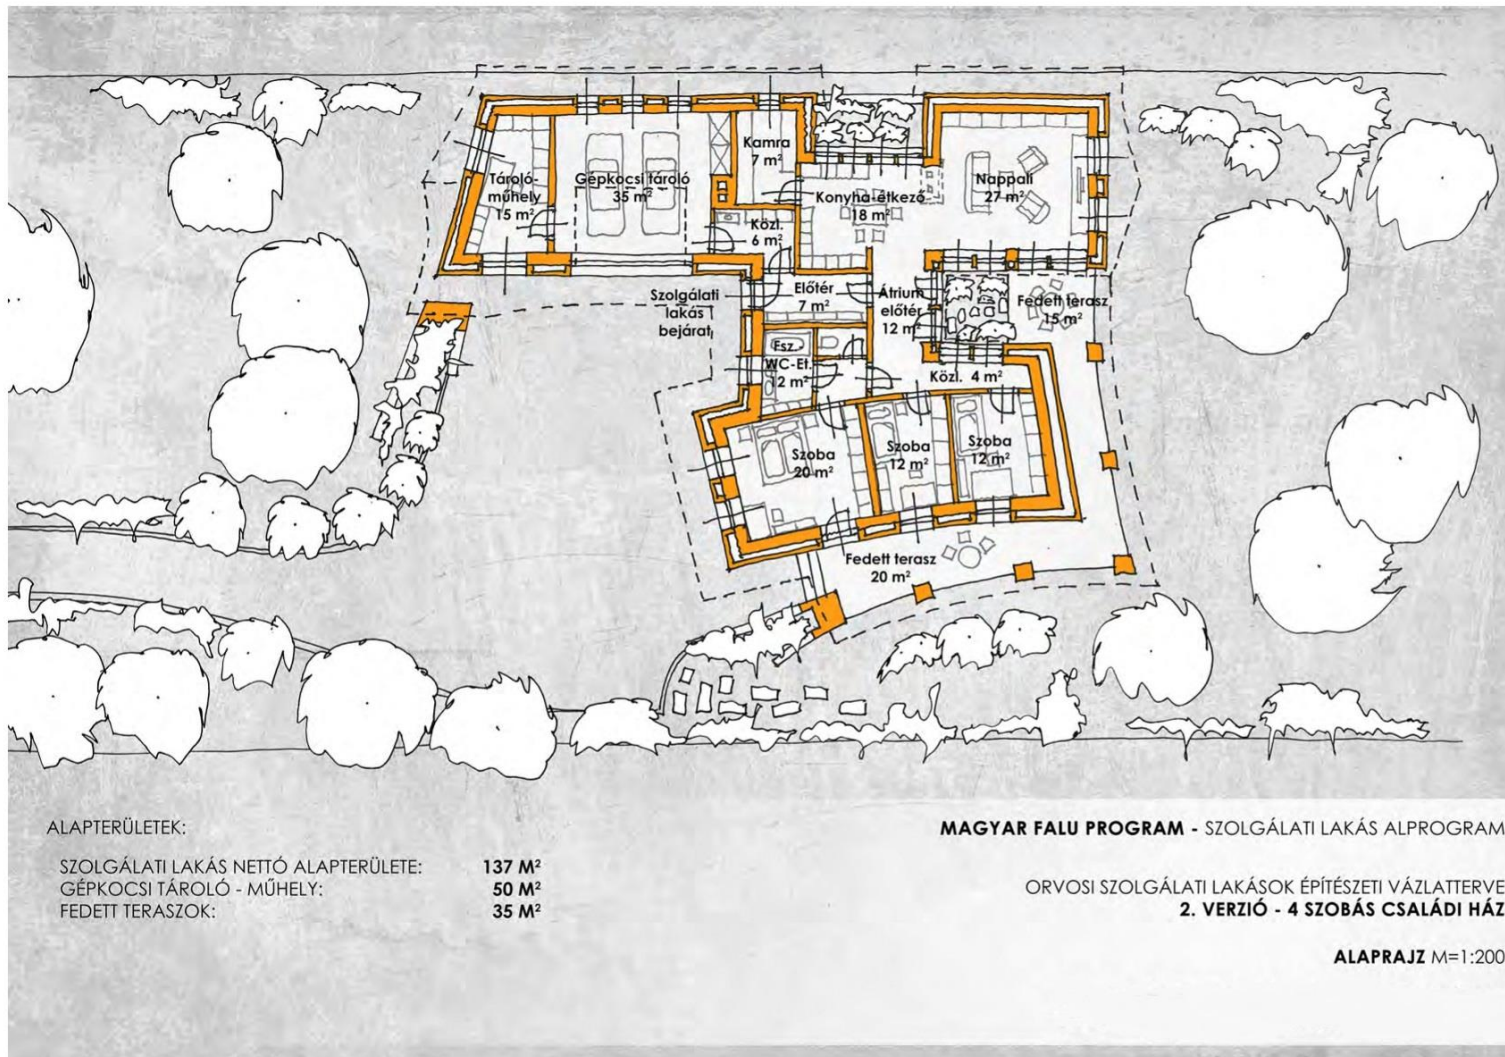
Kamra
7 m²

Tároló-
műhely
15 m²

Gépkocsi tároló
35 m²

Konyha-étkező
18 m²

Nappali
27 m²

Közl.
6 m²

Szolgálati
lakás
bejárat

Előtér
7 m²

Átrium
előtér
12 m²

Fedett terasz
15 m²

Fsz.

WC-Et.
12 m²

Közl. 4 m²

Szoba
20 m²

Szoba
12 m²

Szoba
12 m²

Fedett terasz
20 m²

ALAPTERÜLETEK:

| | |
|---|---|
| SZOLGÁLATI LAKÁS NETTÓ ALAPTERÜLETE: | 137 M² |
| GÉPKOCSI TÁROLÓ - MŰHELY: | 50 M² |
| FEDETT TERASZOK: | 35 M² |

MAGYAR FALU PROGRAM - SZOLGÁLATI LAKÁS ALPROGRAM

ORVOSI SZOLGÁLATI LAKÁSOK ÉPÍTÉSZETI VÁZLATTERVE
2. VERZIÓ - 4 SZOBÁS CSALÁDI HÁZ

ALAPRAJZ M=1:200